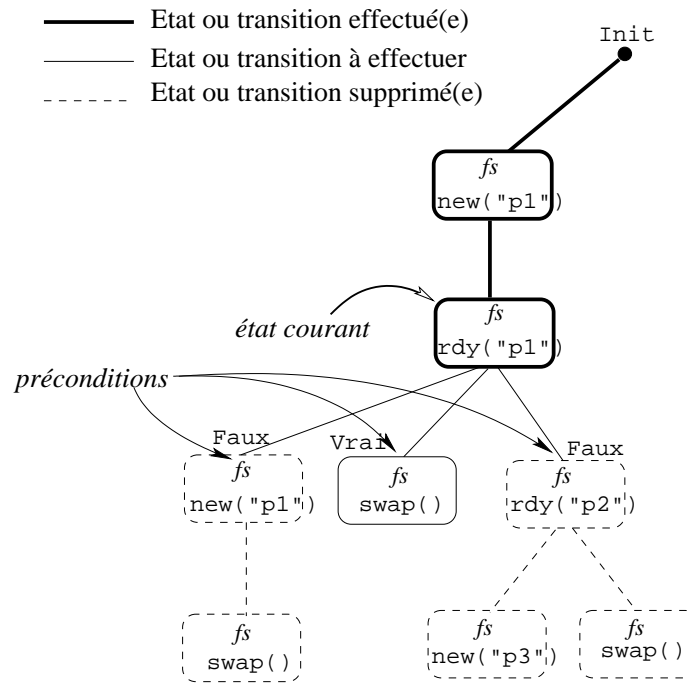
Etat ou transition effectué(e)
Etat ou transition à effectuer
Etat ou transition supprimé(e)

Init

fs
new("p1")

état courant

fs
rdy("p1")

préconditions

Faux
fs
new("p1")

Vrai
fs
swap()

Faux
fs
rdy("p2")

fs
swap()

fs
new("p3")

fs
swap()